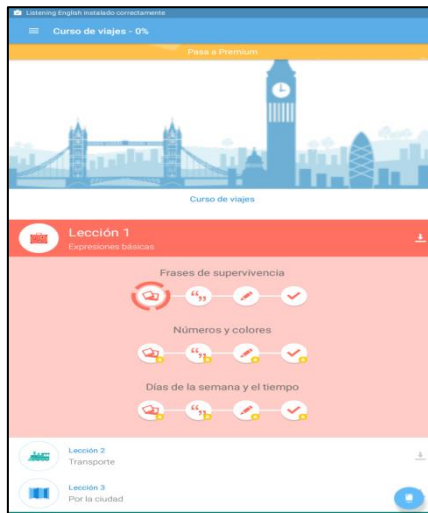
Listening English instalado correctamente

Curso de viajes - 0%

Pasa a Premium

Curso de viajes

Lección 1
Expresiones básicas

Frases de supervivencia

Números y colores

Días de la semana y el tiempo

Lección 2
Transporte

Lección 3
Por la ciudad